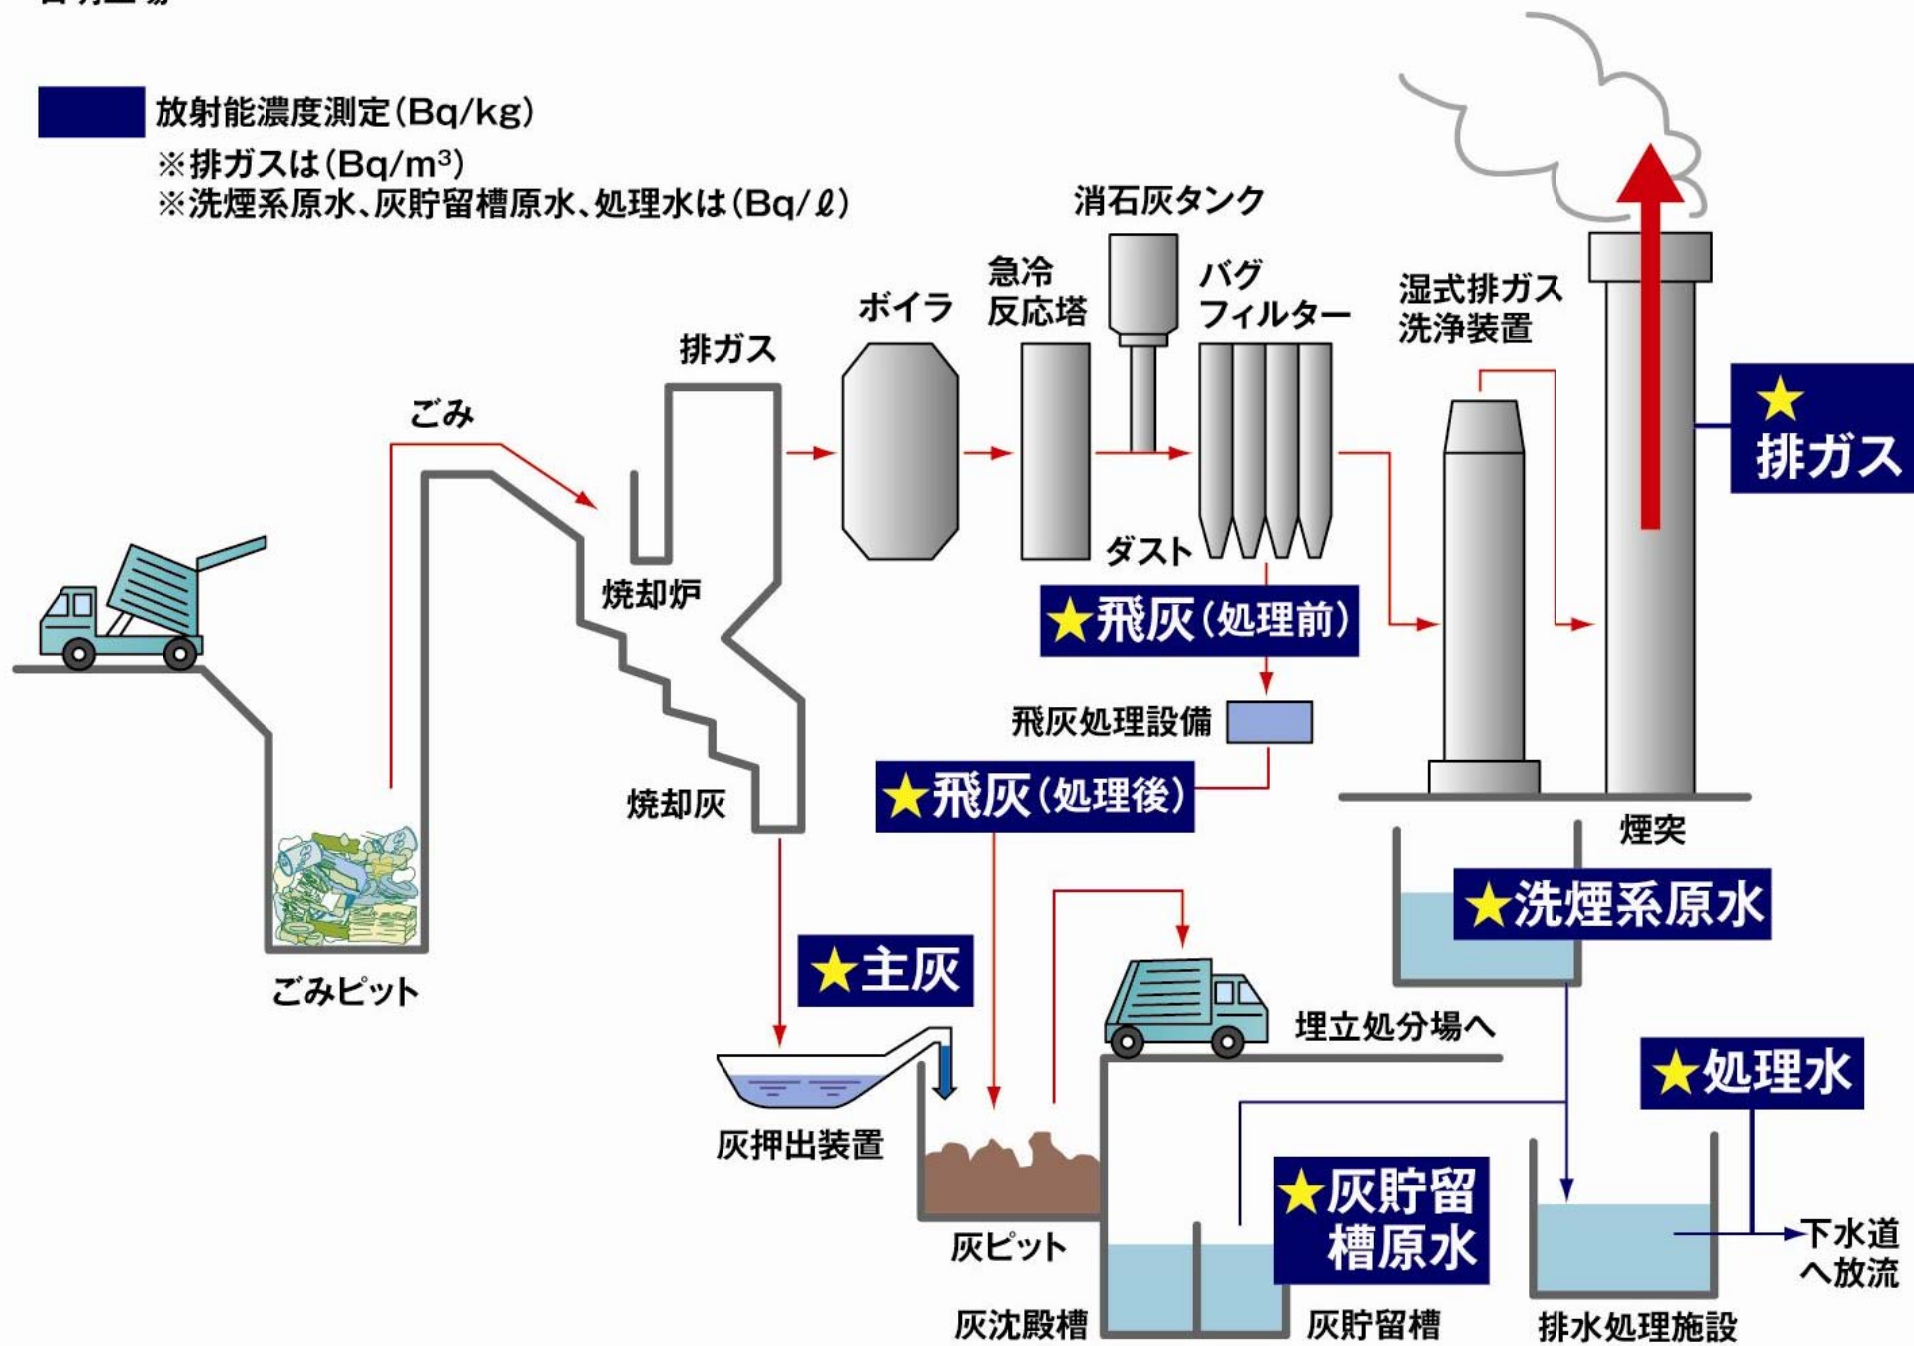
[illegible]

放射能濃度測定(Bq/kg)
※排ガスは(Bq/m$^3$)
※洗煙系原水、灰貯留槽原水、処理水は(Bq/ℓ)

消石灰タンク

急冷反応塔

バグフィルター

湿式排ガス洗浄装置

ボイラ

排ガス

★排ガス

ごみ

焼却炉

ダスト

★飛灰(処理前)

飛灰処理設備

★飛灰(処理後)

焼却灰

煙突

★洗煙系原水

★主灰

ごみピット

埋立処分場へ

★処理水

灰押出装置

★灰貯留槽原水

灰ピット

下水道へ放流

灰沈殿槽

灰貯留槽

排水処理施設